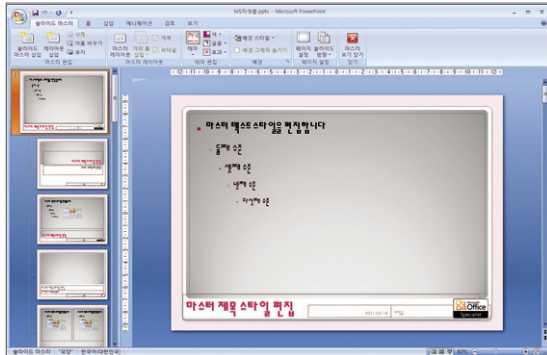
MS자격증.pptx - Microsoft PowerPoint

슬라이드 마스터 홈 삽입 애니메이션 검토 보기

슬라이드 마스터 삽입 레이아웃 삽입 삭제 이름 바꾸기 유지 마스터 레이아웃 개체 틀 삽입 제목 바닥글 테마 색 글꼴 효과 배경 스타일 배경 그래픽 숨기기 페이지 설정 슬라이드 방향 마스터 보기 닫기

마스터 편집 마스터 레이아웃 테마 편집 배경 페이지 설정 닫기

마스터 텍스트 스타일을 편집합니다

둘째 수준

셋째 수준

넷째 수준

다섯째 수준

마스터 제목 스타일 편집

2011-03-16

Office Specialist

슬라이드 마스터 "오피" 한국어(대한민국)